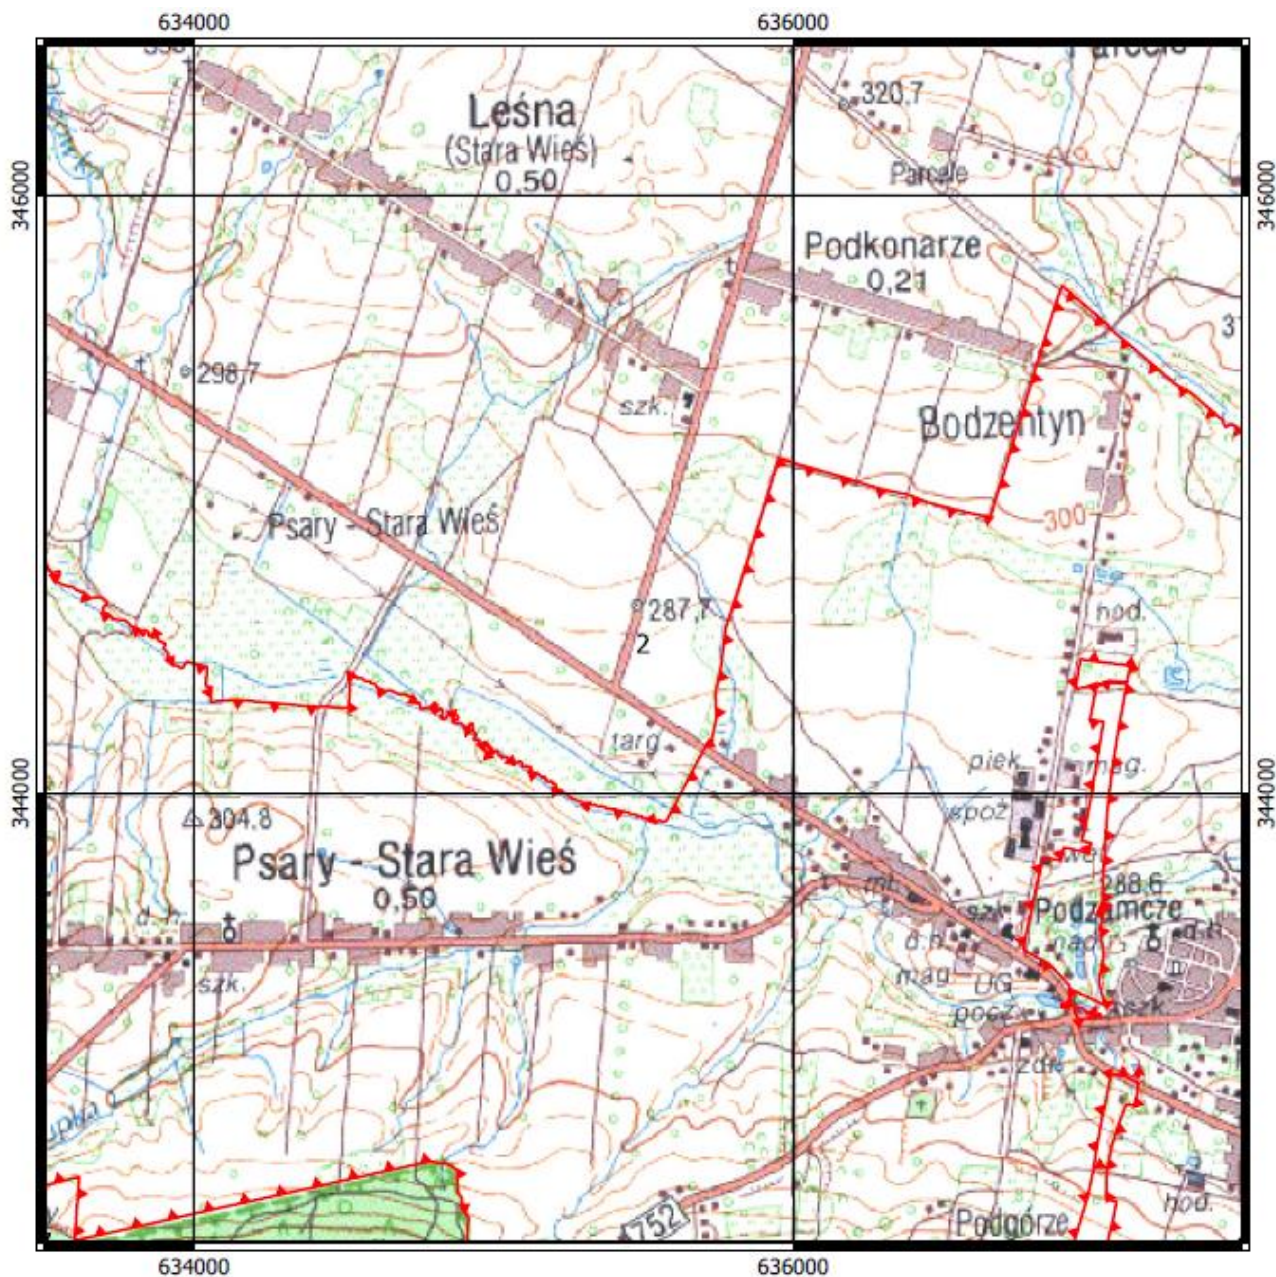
634000
636000
634000
636000
346000
346000
344000
344000

Leśna
(Stara Wieś)
0,50

320,7
Parcele
Podkonarze
0,21
298,7
szk.
Bodzentyn
300
Psary - Stara Wieś
287,7
2
hod.
targ.
piek.
mag.
spoż.
304,8
Psary - Stara Wieś
0,50
288,6
Podzamcze
d.h.
szk.
mag.
UG
pocz.
d.h.
szk.
Zdr.
752
Podgórze
hod.